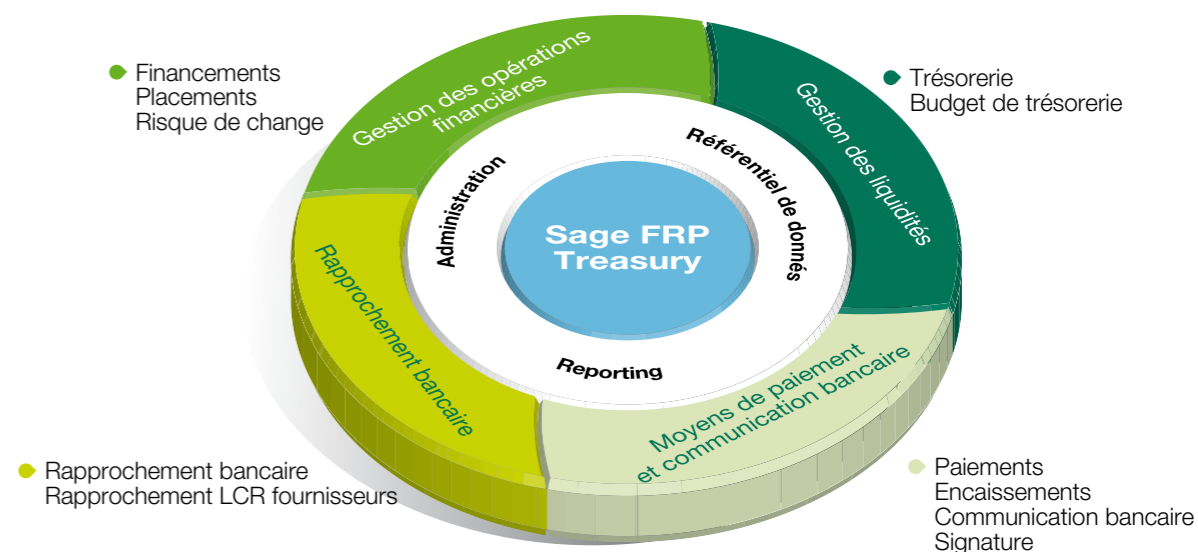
Financements
Placements
Risque de change

Gestion des opérations financières

Trésorerie
Budget de trésorerie

Gestion des liquidités

Administration

Référentiel de donnés

Sage FRP Treasury

Reporting

Rapprochement bancaire

Moyens de paiement et communication bancaire

Rapprochement bancaire
Rapprochement LCR fournisseurs

Paiements
Encaissements
Communication bancaire
Signature